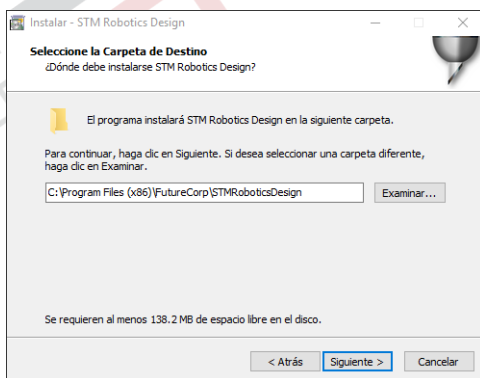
Instalar - STM Robotics Design

Seleccione la Carpeta de Destino
¿Dónde debe instalarse STM Robotics Design?

El programa instalará STM Robotics Design en la siguiente carpeta.

Para continuar, haga clic en Siguiente. Si desea seleccionar una carpeta diferente, haga clic en Examinar.

C:\Program Files (x86)\FutureCorp\STMRoboticsDesign

Examinar...

Se requieren al menos 138.2 MB de espacio libre en el disco.

< Atrás
Siguiente >
Cancelar